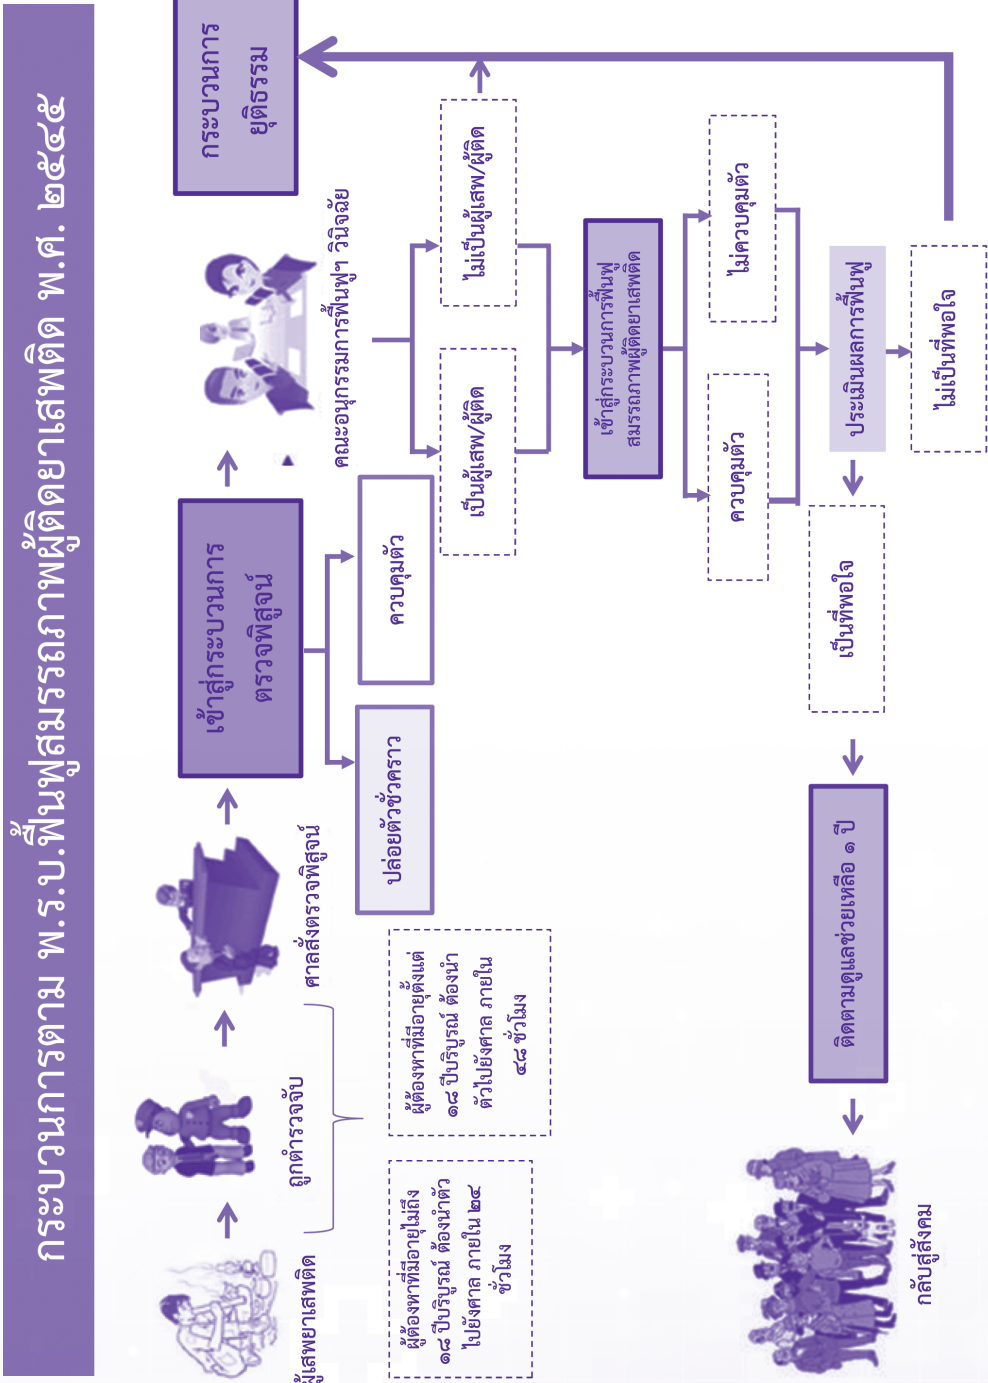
กระบวนการตาม พ.ร.บ.ฟื้นฟูสมรรถภาพผู้ติดยาเสพติด พ.ศ. ๒๕๔๕

ผู้เสพยาเสพติด

ถูกตำรวจจับ

ผู้ต้องหาที่มีอายุไม่ถึง ๑๘ ปีบริบูรณ์ ต้องนำตัวไปยังศาล ภายใน ๒๔ ชั่วโมง

ผู้ต้องหาที่มีอายุตั้งแต่ ๑๘ ปีบริบูรณ์ ต้องนำตัวไปยังศาล ภายใน ๔๘ ชั่วโมง

ศาลสั่งตรวจพิสูจน์

ปล่อยตัวชั่วคราว

เข้าสู่กระบวนการตรวจพิสูจน์

ควบคุมตัว

คณะอนุกรรมการฟื้นฟูฯ วินิจฉัย

เป็นผู้เสพ/ผู้ติด

ไม่เป็นผู้เสพ/ผู้ติด

กระบวนการยุติธรรม

เข้าสู่กระบวนการฟื้นฟูสมรรถภาพผู้ติดยาเสพติด

ควบคุมตัว

ไม่ควบคุมตัว

ประเมินผลการฟื้นฟู

ไม่เป็นที่พอใจ

เป็นที่พอใจ

ติดตามดูแลช่วยเหลือ ๑ ปี

กลับสู่สังคม